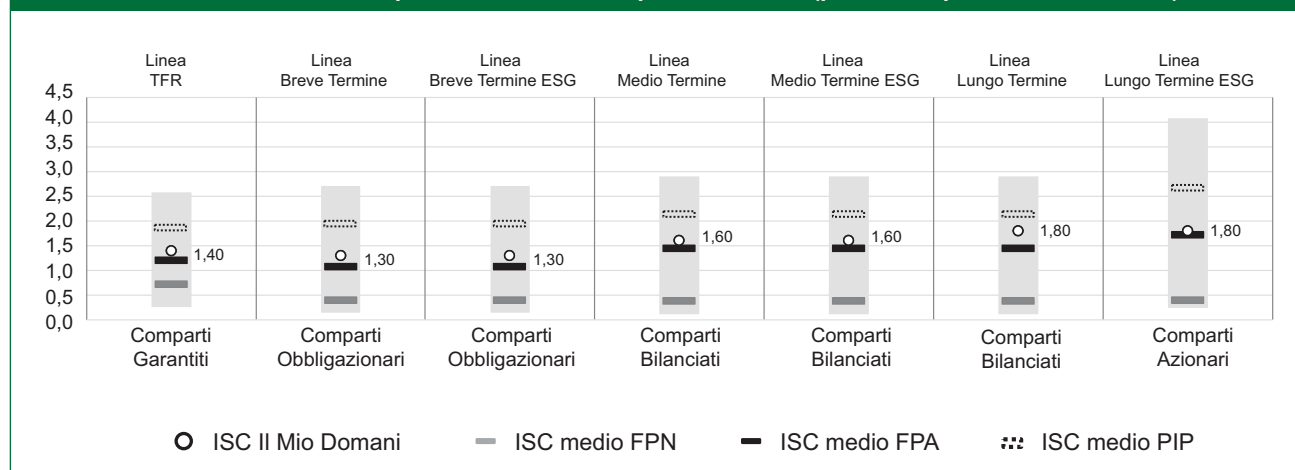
Linea TFR

Linea Breve Termine

Linea Breve Termine ESG

Linea Medio Termine

Linea Medio Termine ESG

Linea Lungo Termine

Linea Lungo Termine ESG

4,5
4,0
3,5
3,0
2,5
2,0
1,5
1,0
0,5
0,0

1,40
1,30
1,30
1,60
1,60
1,80
1,80

Comparti Garantiti

Comparti Obbligazionari

Comparti Obbligazionari

Comparti Bilanciati

Comparti Bilanciati

Comparti Bilanciati

Comparti Azionari

ISC Il Mio Domani
ISC medio FPN
ISC medio FPA
ISC medio PIP